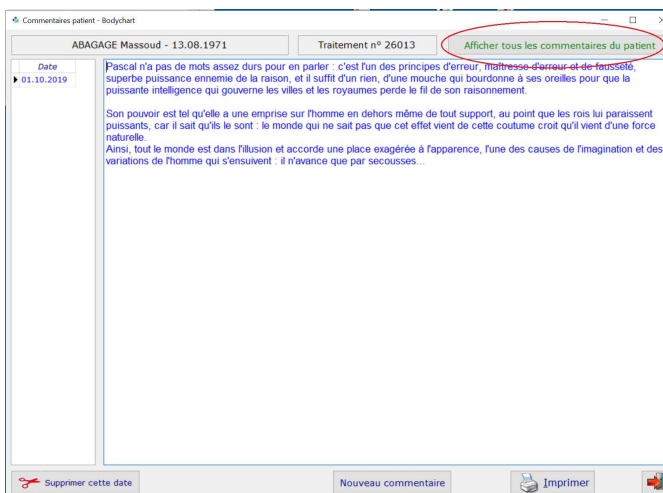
Commentaires patient - Bodychart

ABAGAGE Massoud - 13.08.1971

Traitement n° 26013

Afficher tous les commentaires du patient

Date
01.10.2019

Pascal n'a pas de mots assez durs pour en parler : c'est l'un des principes d'erreur, maîtresse d'erreur et de fausseté, superbe puissance ennemie de la raison, et il suffit d'un rien, d'une mouche qui bourdonne à ses oreilles pour que la puissante intelligence qui gouverne les villes et les royaumes perde le fil de son raisonnement.

Son pouvoir est tel qu'elle a une emprise sur l'homme en dehors même de tout support, au point que les rois lui paraissent puissants, car il sait qu'ils le sont : le monde qui ne sait pas que cet effet vient de cette coutume croit qu'il vient d'une force naturelle.
Ainsi, tout le monde est dans l'illusion et accorde une place exagérée à l'apparence, l'une des causes de l'imagination et des variations de l'homme qui s'ensuivent : il n'avance que par secousses...

Supprimer cette date

Nouveau commentaire

Imprimer